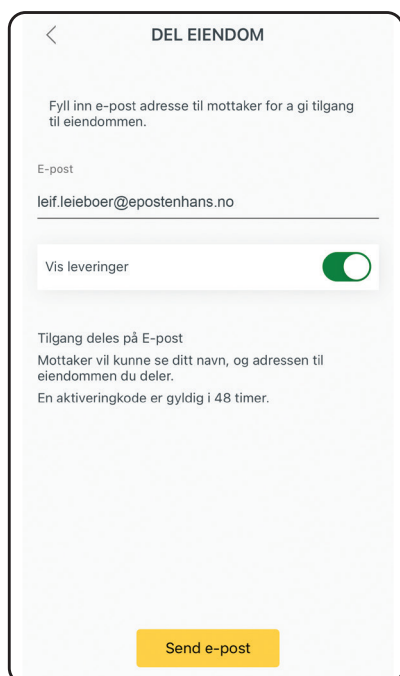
DEL EIENDOM

Fyll inn e-post adresse til mottaker for a gi tilgang til eiendommen.

E-post

leif.leieboer@epostenhans.no

Vis leveringer

Tilgang deles på E-post

Mottaker vil kunne se ditt navn, og adressen til eiendommen du deler.

En aktiveringkode er gyldig i 48 timer.

Send e-post